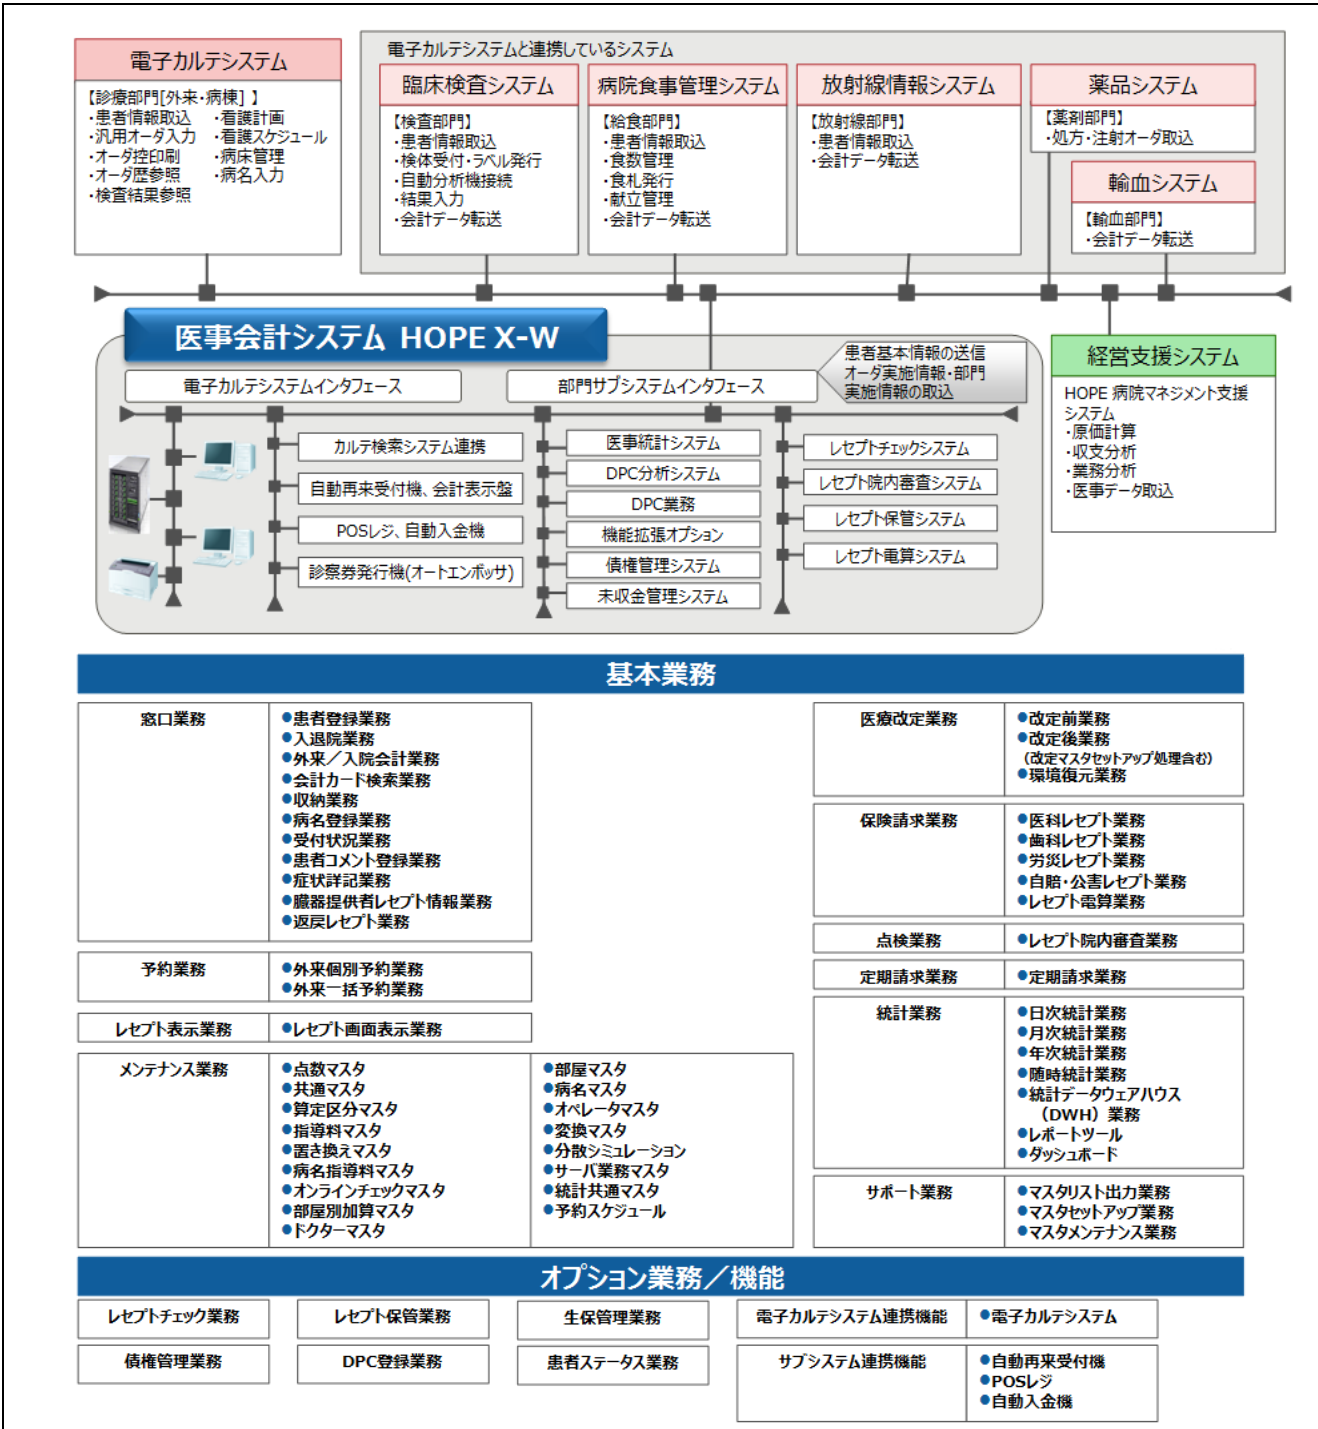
電子カルテシステム

【診療部門[外来・病棟]】
・患者情報取込
・汎用オーダ入力
・オーダ控印刷
・オーダ歴参照
・検査結果参照
・看護計画
・看護スケジュール
・病床管理
・病名入力

電子カルテシステムと連携しているシステム

臨床検査システム
【検査部門】
・患者情報取込
・検体受付・ラベル発行
・自動分析機接続
・結果入力
・会計データ転送

病院食事管理システム
【給食部門】
・患者情報取込
・食数管理
・食札発行
・献立管理
・会計データ転送

放射線情報システム
【放射線部門】
・患者情報取込
・会計データ転送

薬品システム
【薬剤部門】
・処方・注射オーダ取込

輸血システム
【輸血部門】
・会計データ転送

医事会計システム HOPE X-W

電子カルテシステムインタフェース

部門サブシステムインタフェース

患者基本情報の送信
オーダ実施情報・部門実施情報の取込

経営支援システム
HOPE 病院マネジメント支援システム
・原価計算
・収支分析
・業務分析
・医事データ取込

カルテ検索システム連携
自動再来受付機、会計表示盤
POSレジ、自動入金機
診察券発行機(オートエンボッサ)

医事統計システム
DPC分析システム
DPC業務
機能拡張オプション
債権管理システム
未収金管理システム

レセプトチェックシステム
レセプト院内審査システム
レセプト保管システム
レセプト電算システム

基本業務

| 窓口業務 | ●患者登録業務 ●入退院業務 ●外来／入院会計業務 ●会計カード検索業務 ●収納業務 ●病名登録業務 ●受付状況業務 ●患者コメント登録業務 ●症状詳記業務 ●臓器提供者レセプト情報業務 ●返戻レセプト業務 |
|---|---|
| 予約業務 | ●外来個別予約業務 ●外来一括予約業務 |
| レセプト表示業務 | ●レセプト画面表示業務 |

| メンテナンス業務 | ●点数マスタ ●共通マスタ ●算定区分マスタ ●指導料マスタ ●置き換えマスタ ●病名指導料マスタ ●オンラインチェックマスタ ●部屋別加算マスタ ●ドクターマスタ | ●部屋マスタ ●病名マスタ ●オペレータマスタ ●変換マスタ ●分散シミュレーション ●サーバ業務マスタ ●統計共通マスタ ●予約スケジュール |
|---|---|---|

| 医療改定業務 | ●改定前業務 ●改定後業務 (改定マスタセットアップ処理含む) ●環境復元業務 |
|---|---|
| 保険請求業務 | ●医科レセプト業務 ●歯科レセプト業務 ●労災レセプト業務 ●自賠・公害レセプト業務 ●レセプト電算業務 |
| 点検業務 | ●レセプト院内審査業務 |
| 定期請求業務 | ●定期請求業務 |
| 統計業務 | ●日次統計業務 ●月次統計業務 ●年次統計業務 ●随時統計業務 ●統計データウェアハウス (DWH) 業務 ●レポートツール ●ダッシュボード |
| サポート業務 | ●マスタリスト出力業務 ●マスタセットアップ業務 ●マスタメンテナンス業務 |

オプション業務／機能

| レセプトチェック業務 | レセプト保管業務 | 生保管理業務 | 電子カルテシステム連携機能 | ●電子カルテシステム |
|---|---|---|---|---|
| 債権管理業務 | DPC登録業務 | 患者ステータス業務 | サブシステム連携機能 | ●自動再来受付機 ●POSレジ ●自動入金機 |